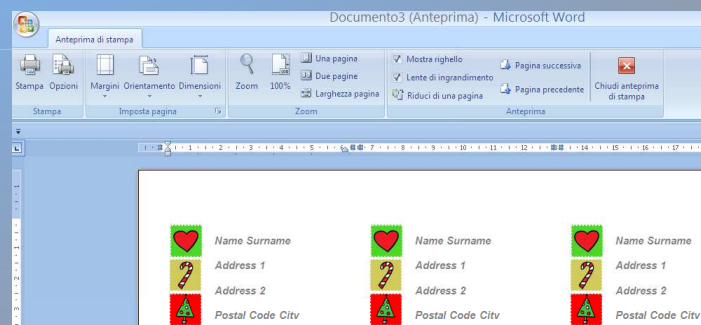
Documento3 (Anteprima) - Microsoft Word

Anteprima di stampa

Stampa Opzioni
Stampa

Margini Orientamento Dimensioni
Imposta pagina

Zoom 100%
Una pagina
Due pagine
Larghezza pagina
Zoom

Mostra righello
Lente di ingrandimento
Riduci di una pagina
Pagina successiva
Pagina precedente
Chiudi anteprima di stampa
Anteprima

Name Surname
Address 1
Address 2
Postal Code City

Name Surname
Address 1
Address 2
Postal Code City

Name Surname
Address 1
Address 2
Postal Code City